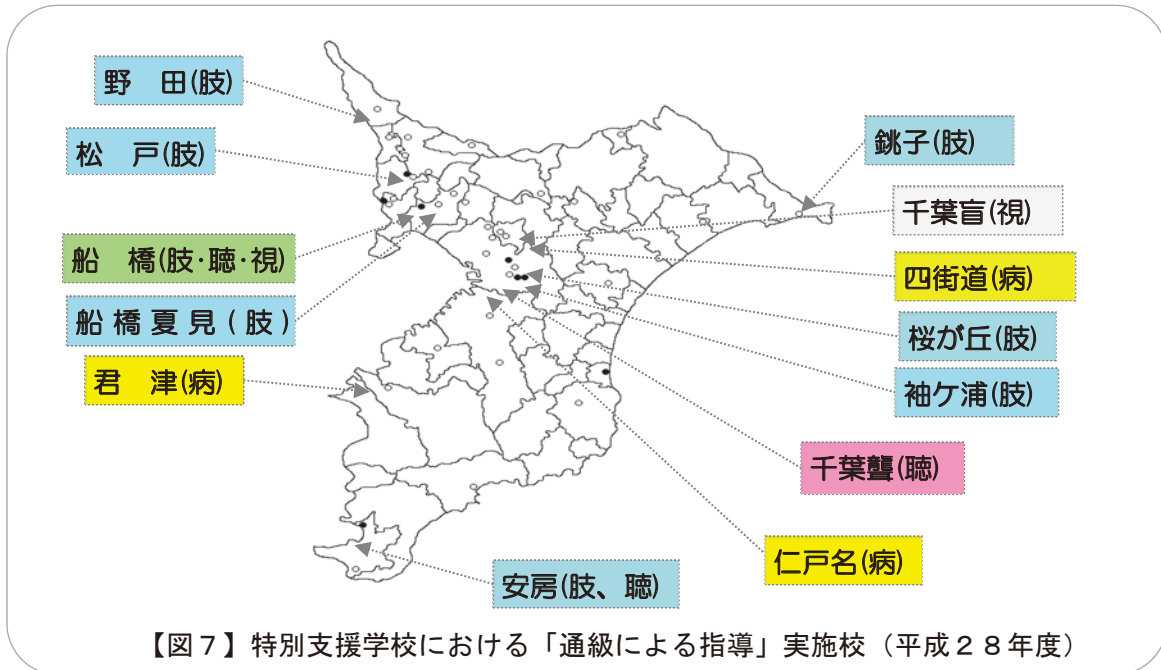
野　田(肢)

松　戸(肢)

船　橋(肢･聴･視)

船橋夏見(肢)

君　津(病)

銚子(肢)

千葉盲(視)

四街道(病)

桜が丘(肢)

袖ケ浦(肢)

千葉聾(聴)

仁戸名(病)

安房(肢、聴)

【図７】特別支援学校における「通級による指導」実施校（平成２８年度）